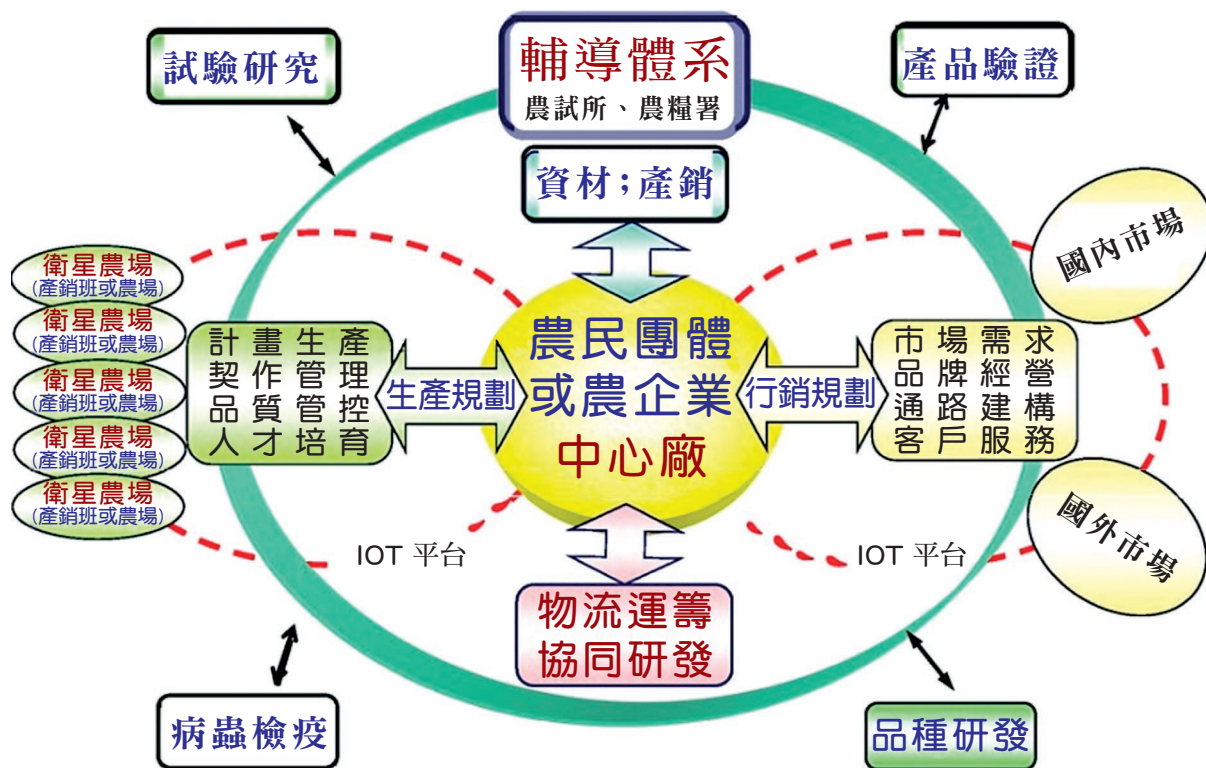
試驗研究

輔導體系
農試所、農糧署

產品驗證

資材;產銷

國內市場

衛星農場
(產銷班或農場)
衛星農場
(產銷班或農場)
衛星農場
(產銷班或農場)
衛星農場
(產銷班或農場)
衛星農場
(產銷班或農場)

計畫生產
契作管理
品質管控
人才培育

生產規劃

農民團體
或農企業
中心廠

行銷規劃

市場需求
品牌經營
通路建構
客戶服務

國外市場

IOT 平台

IOT 平台

物流運籌
協同研發

病蟲檢疫

品種研發